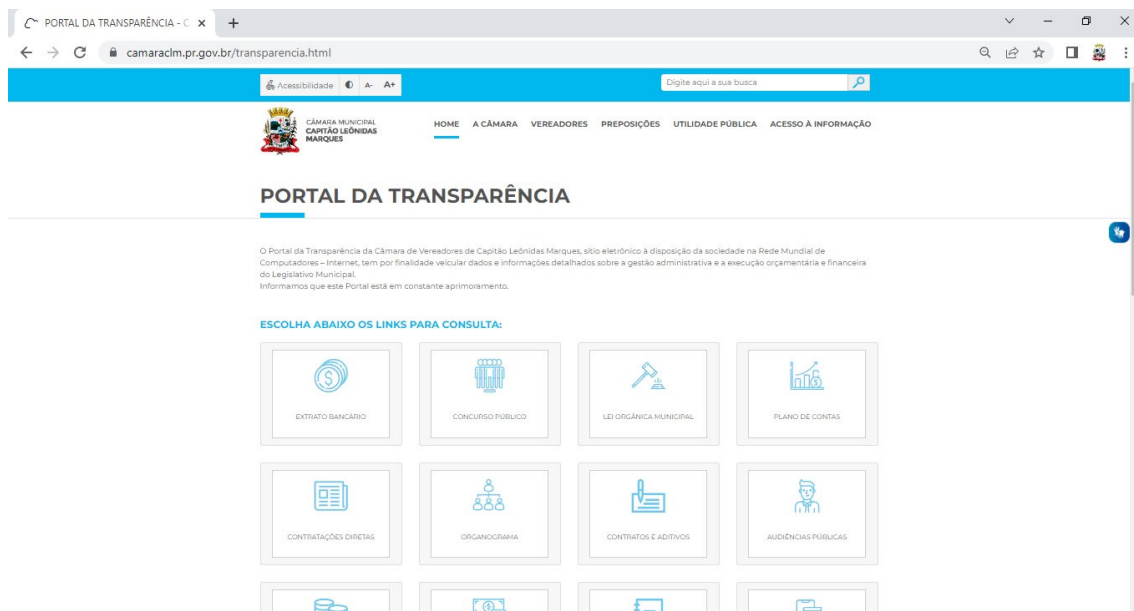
PORTAL DA TRANSPARÊNCIA - C ×

camaraclm.pr.gov.br/transparencia.html

Acessibilidade A- A+

Digite aqui a sua busca

CÂMARA MUNICIPAL CAPITÃO LEÔNIDAS MARQUES

HOME A CÂMARA VEREADORES PREPOSIÇÕES UTILIDADE PÚBLICA ACESSO À INFORMAÇÃO

PORTAL DA TRANSPARÊNCIA

O Portal da Transparência da Câmara de Vereadores de Capitão Leônidas Marques, sítio eletrônico à disposição da sociedade na Rede Mundial de Computadores – Internet, tem por finalidade veicular dados e informações detalhados sobre a gestão administrativa e a execução orçamentária e financeira do Legislativo Municipal.
Informamos que este Portal está em constante aprimoramento.

ESCOLHA ABAIXO OS LINKS PARA CONSULTA:

EXTRATO BANCÁRIO

CONCURSO PÚBLICO

LEI ORGÂNICA MUNICIPAL

PLANO DE CONTAS

CONTRATAÇÕES DIRETAS

ORGANOGRAMA

CONTRATOS E ADITIVOS

AUDIÊNCIAS PÚBLICAS